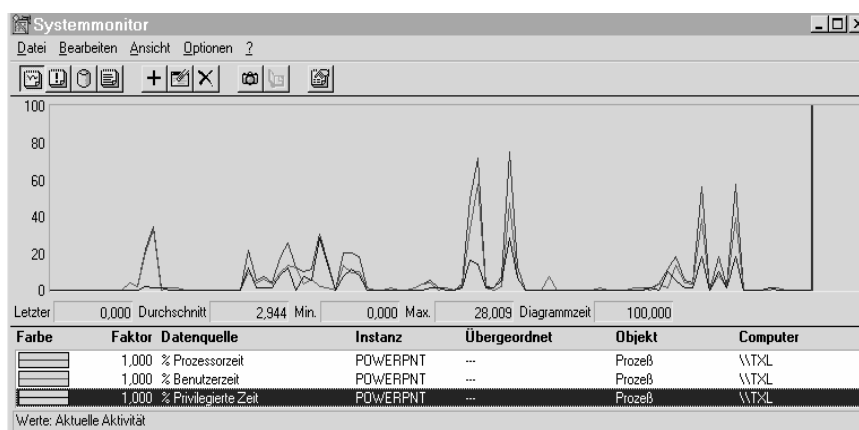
Systemmonitor

Datei Bearbeiten Ansicht Optionen ?

100

80

60

40

20

0

Letzter 0,000 Durchschnitt 2,944 Min. 0,000 Max. 28,009 Diagrammzeit 100,000

| Farbe | Faktor | Datenquelle | Instanz | Übergeordnet | Objekt | Computer |
|---|---|---|---|---|---|---|
| | 1,000 | % Prozessorzeit | POWERPNT | --- | Prozeß | \\TXL |
| | 1,000 | % Benutzerzeit | POWERPNT | --- | Prozeß | \\TXL |
| | 1,000 | % Privilegierte Zeit | POWERPNT | --- | Prozeß | \\TXL |

Werte: Aktuelle Aktivität